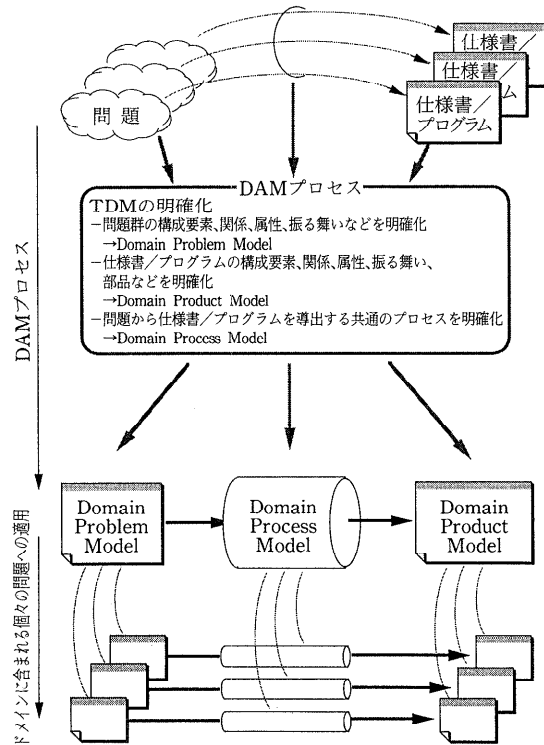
仕様書／
仕様書／
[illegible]ム
問 題
仕様書／
プログラム

DAMプロセス

DAMプロセス
TDMの明確化
ー問題群の構成要素、関係、属性、振る舞いなどを明確化
→Domain Problem Model
ー仕様書／プログラムの構成要素、関係、属性、振る舞い、部品などを明確化
→Domain Product Model
ー問題から仕様書／プログラムを導出する共通のプロセスを明確化
→Domain Process Model

ドメインに含まれる個々の問題への適用

Domain Problem Model

Domain Process Model

Domain Product Model